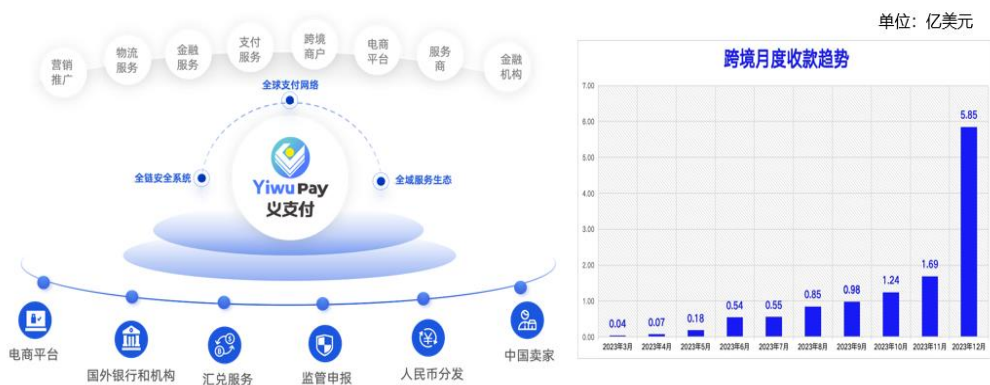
营销推广

物流服务

金融服务

支付服务

跨境商户

电商平台

服务商

金融机构

全球支付网络

全链安全系统

全域服务生态

Yiwu Pay
义支付

电商平台

国外银行和机构

汇兑服务

监管申报

人民币分发

中国卖家

单位：亿美元

跨境月度收款趋势

7.00
6.00
5.00
4.00
3.00
2.00
1.00
0.00

| 2023年3月 | 2023年4月 | 2023年5月 | 2023年6月 | 2023年7月 | 2023年8月 | 2023年9月 | 2023年10月 | 2023年11月 | 2023年12月 |
|---|---|---|---|---|---|---|---|---|---|
| 0.04 | 0.07 | 0.18 | 0.54 | 0.55 | 0.85 | 0.98 | 1.24 | 1.69 | 5.85 |